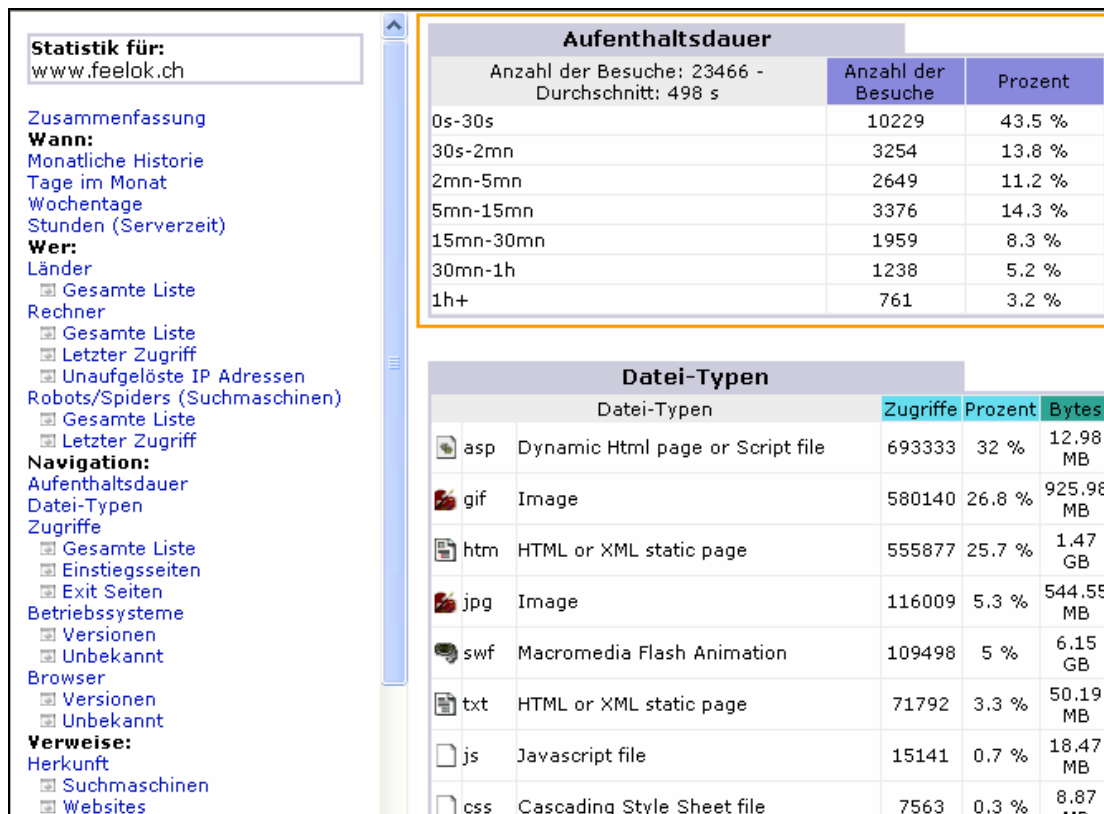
Statistik für:
www.feelok.ch

Zusammenfassung
Wann:
Monatliche Historie
Tage im Monat
Wochentage
Stunden (Serverzeit)
Wer:
Länder
Gesamte Liste
Rechner
Gesamte Liste
Letzter Zugriff
Unaufgelöste IP Adressen
Robots/Spiders (Suchmaschinen)
Gesamte Liste
Letzter Zugriff
Navigation:
Aufenthaltsdauer
Datei-Typen
Zugriffe
Gesamte Liste
Einstiegsseiten
Exit Seiten
Betriebssysteme
Versionen
Unbekannt
Browser
Versionen
Unbekannt
Verweise:
Herkunft
Suchmaschinen
Websites

Aufenthaltsdauer

| Anzahl der Besuche: 23466 - Durchschnitt: 498 s | Anzahl der Besuche | Prozent |
|---|---|---|
| 0s-30s | 10229 | 43.5 % |
| 30s-2mn | 3254 | 13.8 % |
| 2mn-5mn | 2649 | 11.2 % |
| 5mn-15mn | 3376 | 14.3 % |
| 15mn-30mn | 1959 | 8.3 % |
| 30mn-1h | 1238 | 5.2 % |
| 1h+ | 761 | 3.2 % |

Datei-Typen

| Datei-Typen | | Zugriffe | Prozent | Bytes |
|---|---|---|---|---|
| asp | Dynamic Html page or Script file | 693333 | 32 % | 12.98 MB |
| gif | Image | 580140 | 26.8 % | 925.98 MB |
| htm | HTML or XML static page | 555877 | 25.7 % | 1.47 GB |
| jpg | Image | 116009 | 5.3 % | 544.55 MB |
| swf | Macromedia Flash Animation | 109498 | 5 % | 6.15 GB |
| txt | HTML or XML static page | 71792 | 3.3 % | 50.19 MB |
| js | Javascript file | 15141 | 0.7 % | 18.47 MB |
| css | Cascading Style Sheet file | 7563 | 0.3 % | 8.87 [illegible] |